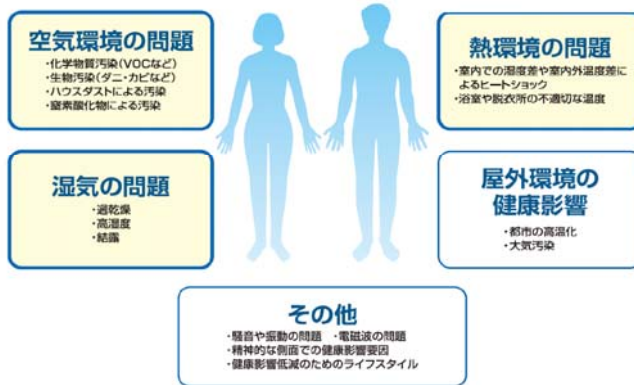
空気環境の問題

・化学物質汚染(VOCなど)
・生物汚染(ダニ・カビなど)
・ハウスダストによる汚染
・窒素酸化物による汚染

熱環境の問題

・室内での温度差や室内外温度差によるヒートショック
・浴室や脱衣所の不適切な温度

湿気の問題

・過乾燥
・高湿度
・結露

屋外環境の健康影響

・都市の高温化
・大気汚染

その他

・騒音や振動の問題　・電磁波の問題
・精神的な側面での健康影響要因
・健康影響低減のためのライフスタイル